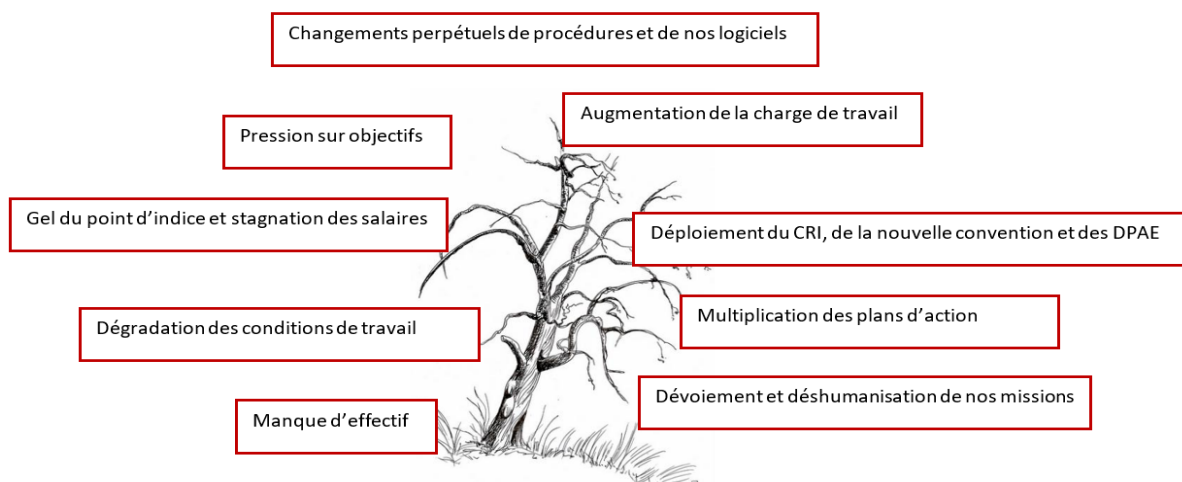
Changements perpétuels de procédures et de nos logiciels

Augmentation de la charge de travail

Pression sur objectifs

Gel du point d'indice et stagnation des salaires

Déploiement du CRI, de la nouvelle convention et des DPAE

Multiplication des plans d'action

Dégradation des conditions de travail

Dévoiement et déshumanisation de nos missions

Manque d'effectif